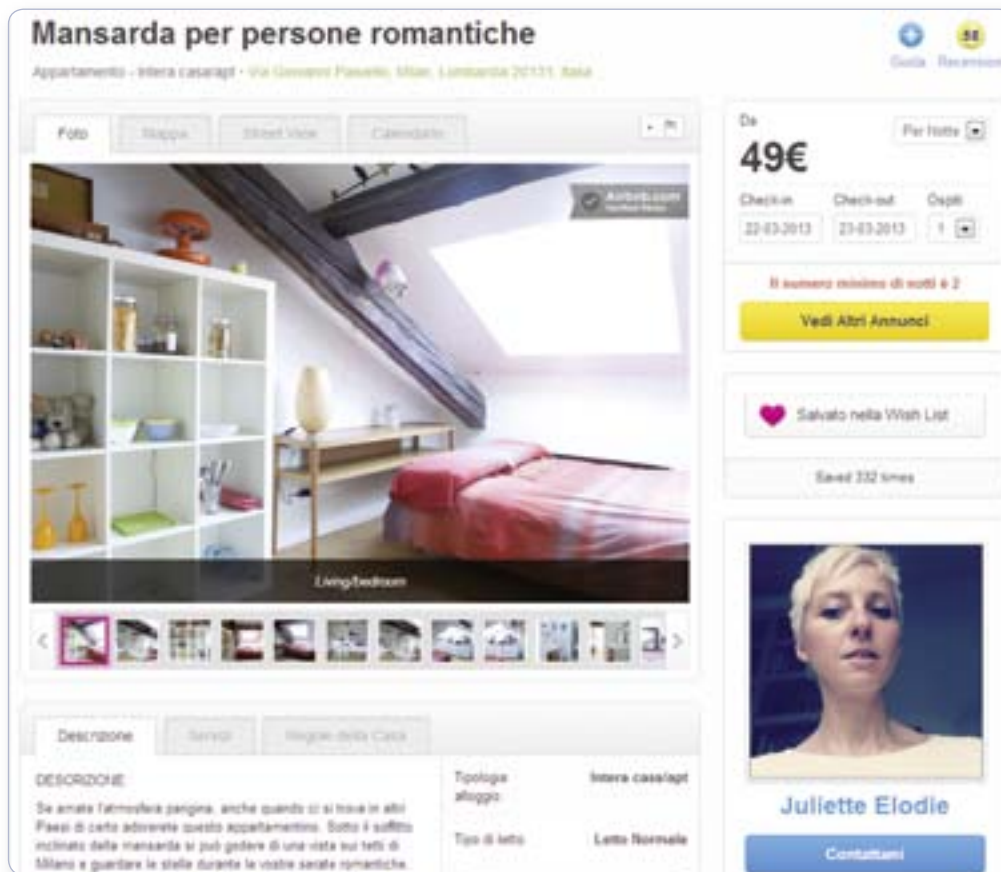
Mansarda per persone romantiche

Appartamento - Intera casa/apt - Via Giovanni Pascoli, Milan, Lombardia 20131, Italia

Guida Recensioni

58

Foto Mappa Street View Calendario

Airbnb.com

Living/bedroom

Da

49€

Per Notte

Check-in Check-out Ospiti

22-03-2013 23-03-2013 1

Il numero minimo di notti è 2

Vedi Altri Annunci

Salvato nella Wish List

Saved 332 times

Juliette Elodie

Contattami

Descrizione Servizi Regole della Casa

DESCRIZIONE

Se amate l'atmosfera parigina, anche quando ci si trova in altri Paesi di certo adorerete questo appartamentino. Sotto il soffitto inclinato della mansarda si può godere di una vista sui tetti di Milano e guardare le stelle durante le vostre serate romantiche.

Tipologia alloggio Intera casa/apt

Tipo di letto Letto Normale